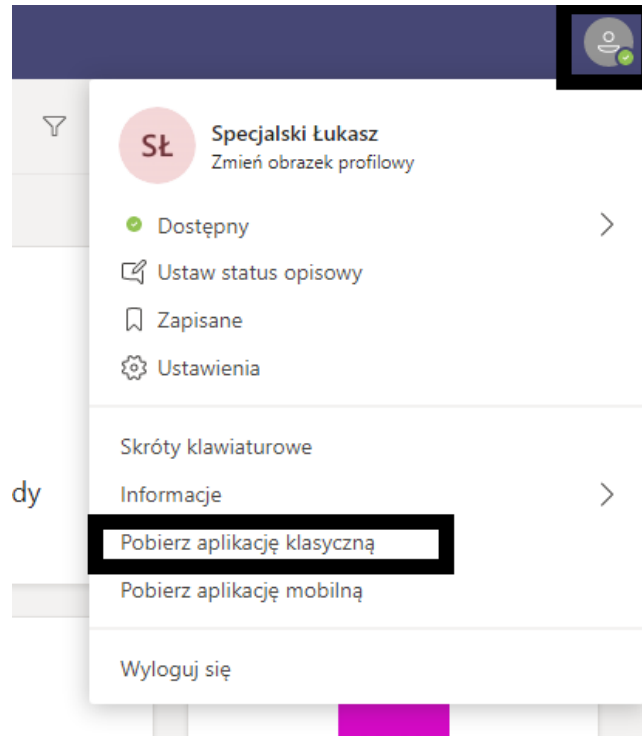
SŁ

Specjalski Łukasz
Zmień obrazek profilowy

Dostępny

Ustaw status opisowy

Zapisane

Ustawienia

Skróty klawiaturowe

Informacje

Pobierz aplikację klasyczną

Pobierz aplikację mobilną

Wyloguj się

dy